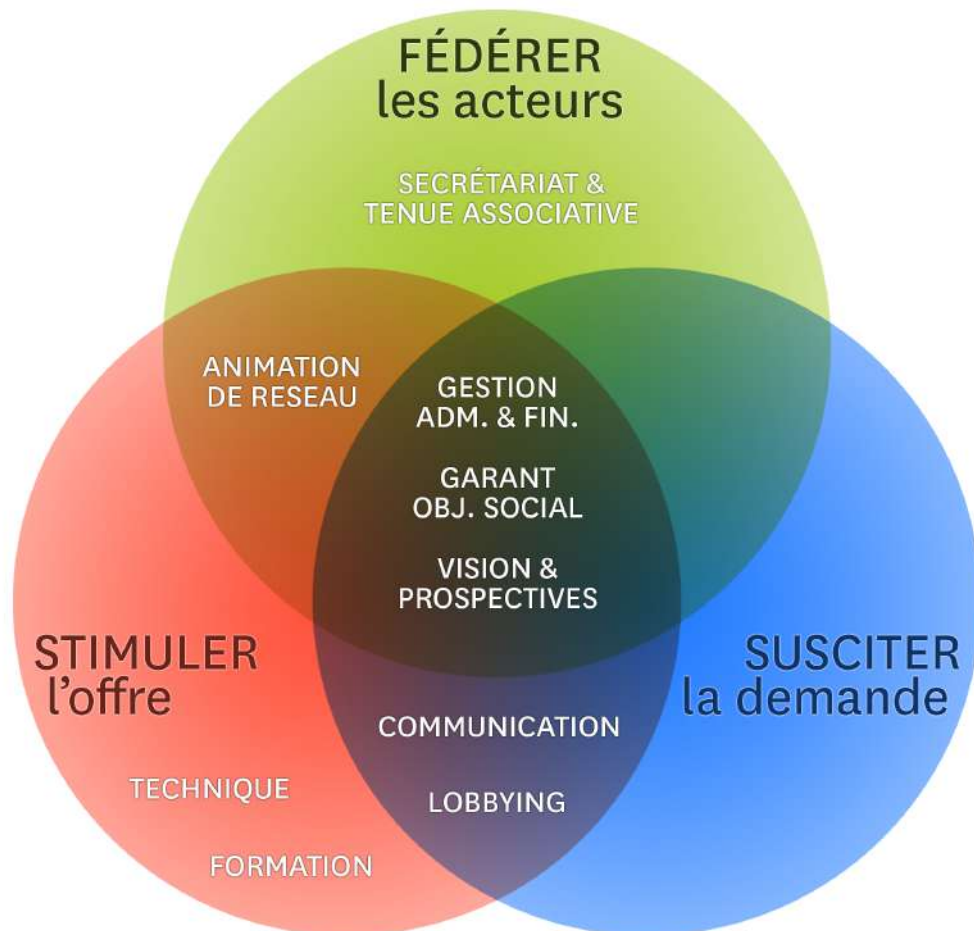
FÉDÉRER
les acteurs

SECRÉTARIAT &
TENUE ASSOCIATIVE

ANIMATION
DE RESEAU

GESTION
ADM. & FIN.

GARANT
OBJ. SOCIAL

VISION &
PROSPECTIVES

STIMULER
l'offre

SUSCITER
la demande

COMMUNICATION

LOBBYING

TECHNIQUE

FORMATION